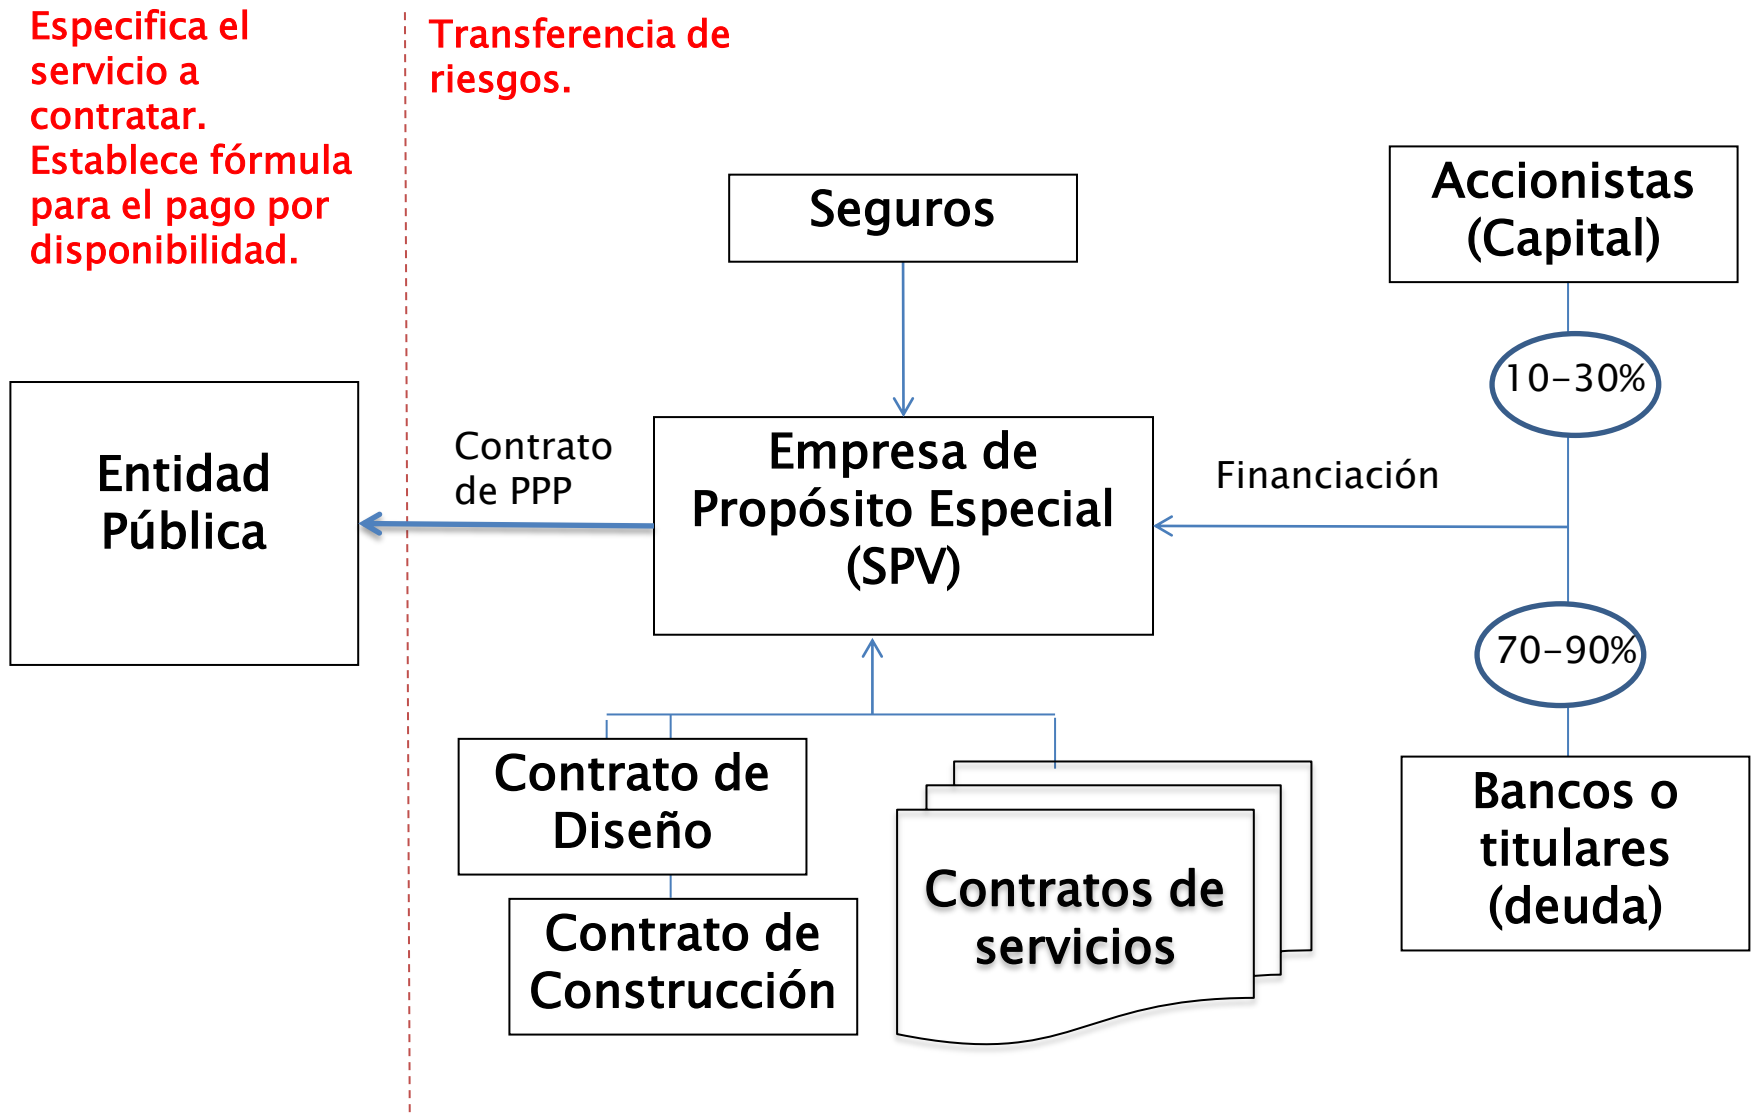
Especifica el servicio a contratar. Establece fórmula para el pago por disponibilidad.

Transferencia de riesgos.

Seguros

Accionistas (Capital)

10–30%

Entidad Pública

Contrato de PPP

Empresa de Propósito Especial (SPV)

Financiación

70–90%

Contrato de Diseño

Contrato de Construcción

Contratos de servicios

Bancos o titulares (deuda)